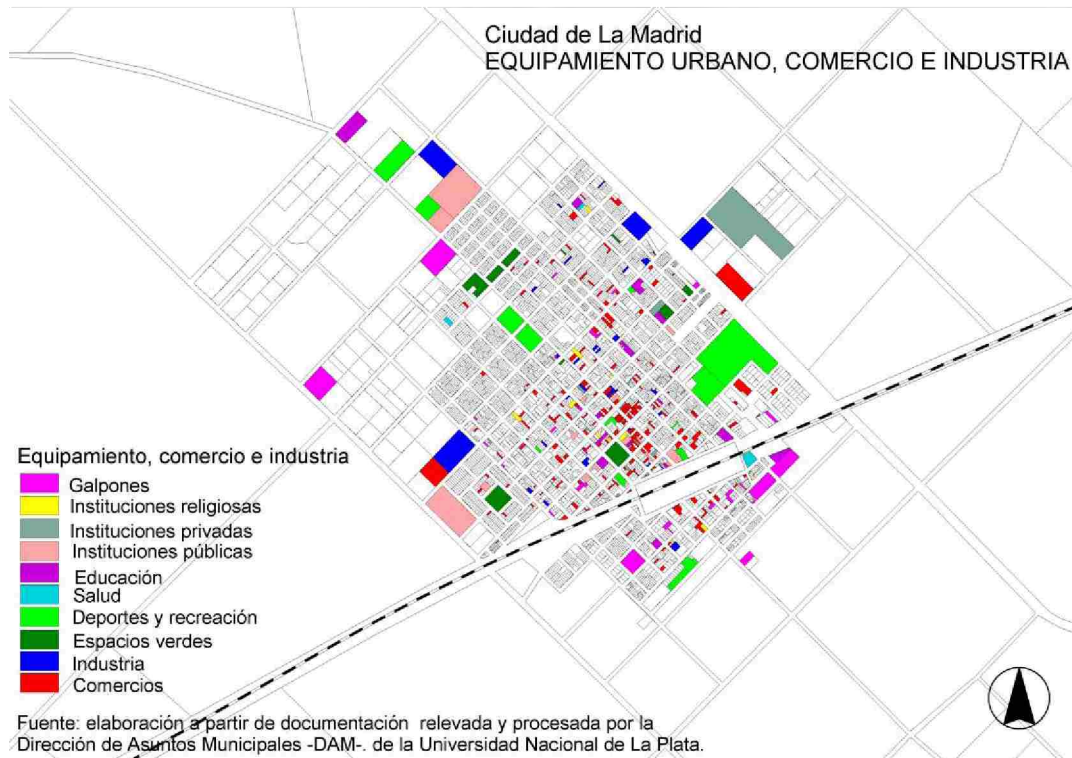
Ciudad de La Madrid
EQUIPAMIENTO URBANO, COMERCIO E INDUSTRIA

Equipamiento, comercio e industria
Galpones
Instituciones religiosas
Instituciones privadas
Instituciones públicas
Educación
Salud
Deportes y recreación
Espacios verdes
Industria
Comercios

Fuente: elaboración a partir de documentación relevada y procesada por la Dirección de Asuntos Municipales -DAM-. de la Universidad Nacional de La Plata.